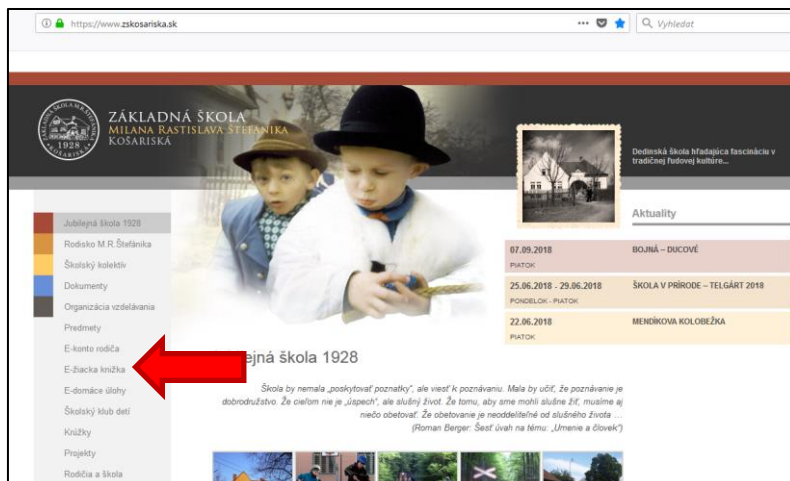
https://www.zskosariska.sk

Vyhledat

ZÁKLADNÁ ŠKOLA
MILANA RASTISLAVA ŠTEFÁNIKA
KOŠARISKÁ

ZÁKLADNÁ ŠKOLA KOŠARISKÁ
1928

Dedinská škola hľadajúca fascináciu v tradičnej ľudovej kultúre...

Aktuality

07.09.2018
PIATOK
BOJNÁ – DUCOVÉ

25.06.2018 - 29.06.2018
PONDELOK - PIATOK
ŠKOLA V PRÍRODE – TELGÁRT 2018

22.06.2018
PIATOK
MENDÍKOVA KOLOBEŽKA

Jubilejná škola 1928
Rodisko M.R.Štefánika
Školský kolektív
Dokumenty
Organizácia vzdelávania
Predmety
E-konto rodiča
E-žiacka knižka
E-domáce úlohy
Školský klub detí
Krúžky
Projekty
Rodičia a škola

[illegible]ejná škola 1928

Škola by nemala „poskytovať poznatky", ale viesť k poznávaniu. Mala by učiť, že poznávanie je dobrodružstvo. Že cieľom nie je „úspech", ale slušný život. Že tomu, aby sme mohli slušne žiť, musíme aj niečo obetovať. Že obetovanie je neoddeliteľné od slušného života ...
(Roman Berger: Šesť úvah na tému: „Umenie a človek")